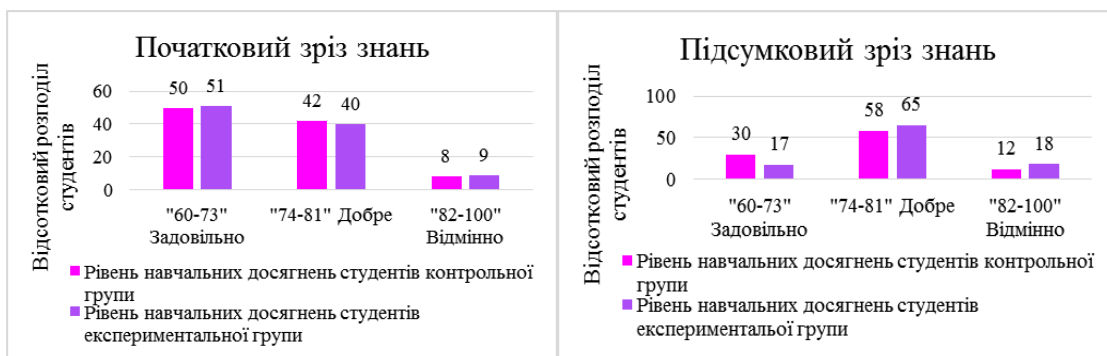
Початковий зріз знань

Відсотковий розподіл студентів

60
40
20
0

50 51
42 40
8 9

"60-73" Задовільно
"74-81" Добре
"82-100" Відмінно

Рівень навчальних досягнень студентів контрольної групи
Рівень навчальних досягнень студентів експериментальної групи

Підсумковий зріз знань

Відсотковий розподіл студентів

100
50
0

30 17
58 65
12 18

"60-73" Задовільно
"74-81" Добре
"82-100" Відмінно

Рівень навчальних досягнень студентів контрольної групи
Рівень навчальних досягнень студентів експериментальої групи